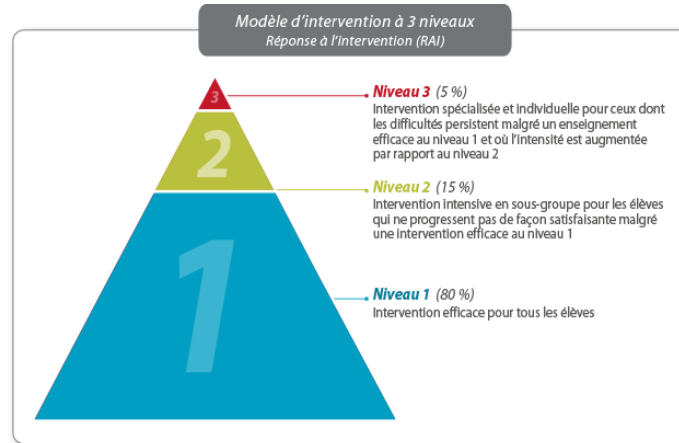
Modèle d'intervention à 3 niveaux
Réponse à l'Intervention (RAI)

3

2

1

Niveau 3 (5 %)
Intervention spécialisée et individuelle pour ceux dont les difficultés persistent malgré un enseignement efficace au niveau 1 et où l'intensité est augmentée par rapport au niveau 2

Niveau 2 (15 %)
Intervention intensive en sous-groupe pour les élèves qui ne progressent pas de façon satisfaisante malgré une intervention efficace au niveau 1

Niveau 1 (80 %)
Intervention efficace pour tous les élèves